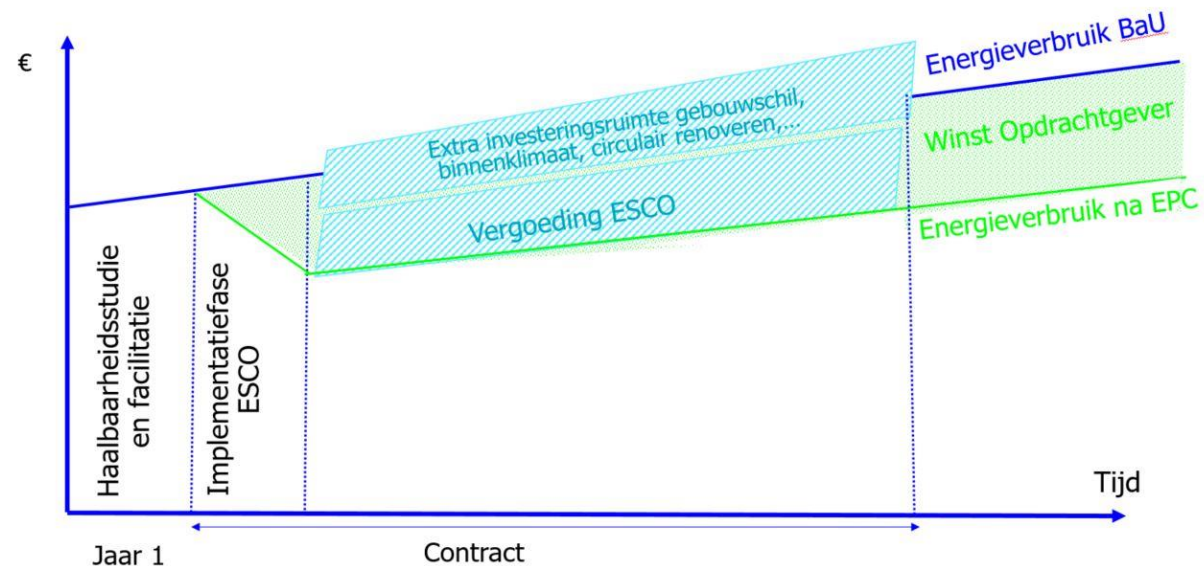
€

Energieverbruik BaU

Extra investeringsruimte gebouwschil, binnenklimaat, circulair renoveren,...

Winst Opdrachtgever

Vergoeding ESCO

Energieverbruik na EPC

Haalbaarheidsstudie en facilitatie

Implementatiefase ESCO

Tijd

Jaar 1

Contract